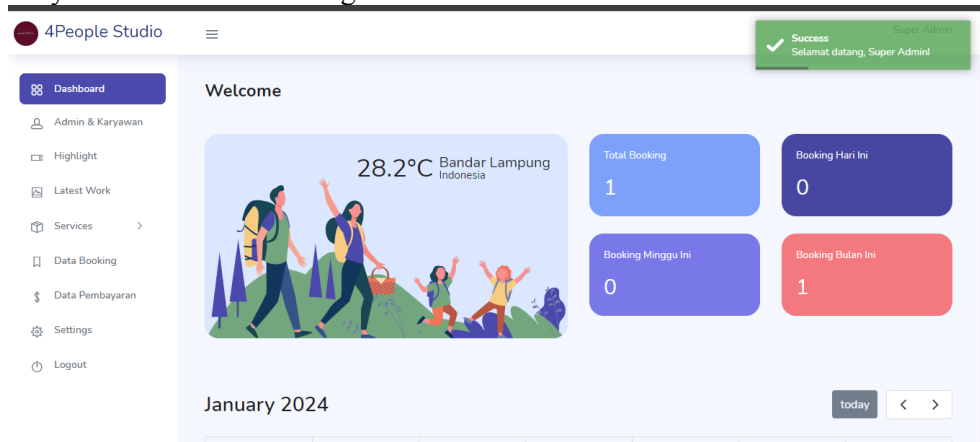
4People Studio

Super Admin

Success
Selamat datang, Super Admin!

Dashboard
Admin & Karyawan
Highlight
Latest Work
Services
Data Booking
Data Pembayaran
Settings
Logout

Welcome

28.2°C Bandar Lampung
Indonesia

Total Booking
1

Booking Hari Ini
0

Booking Minggu Ini
0

Booking Bulan Ini
1

January 2024

today
<
>